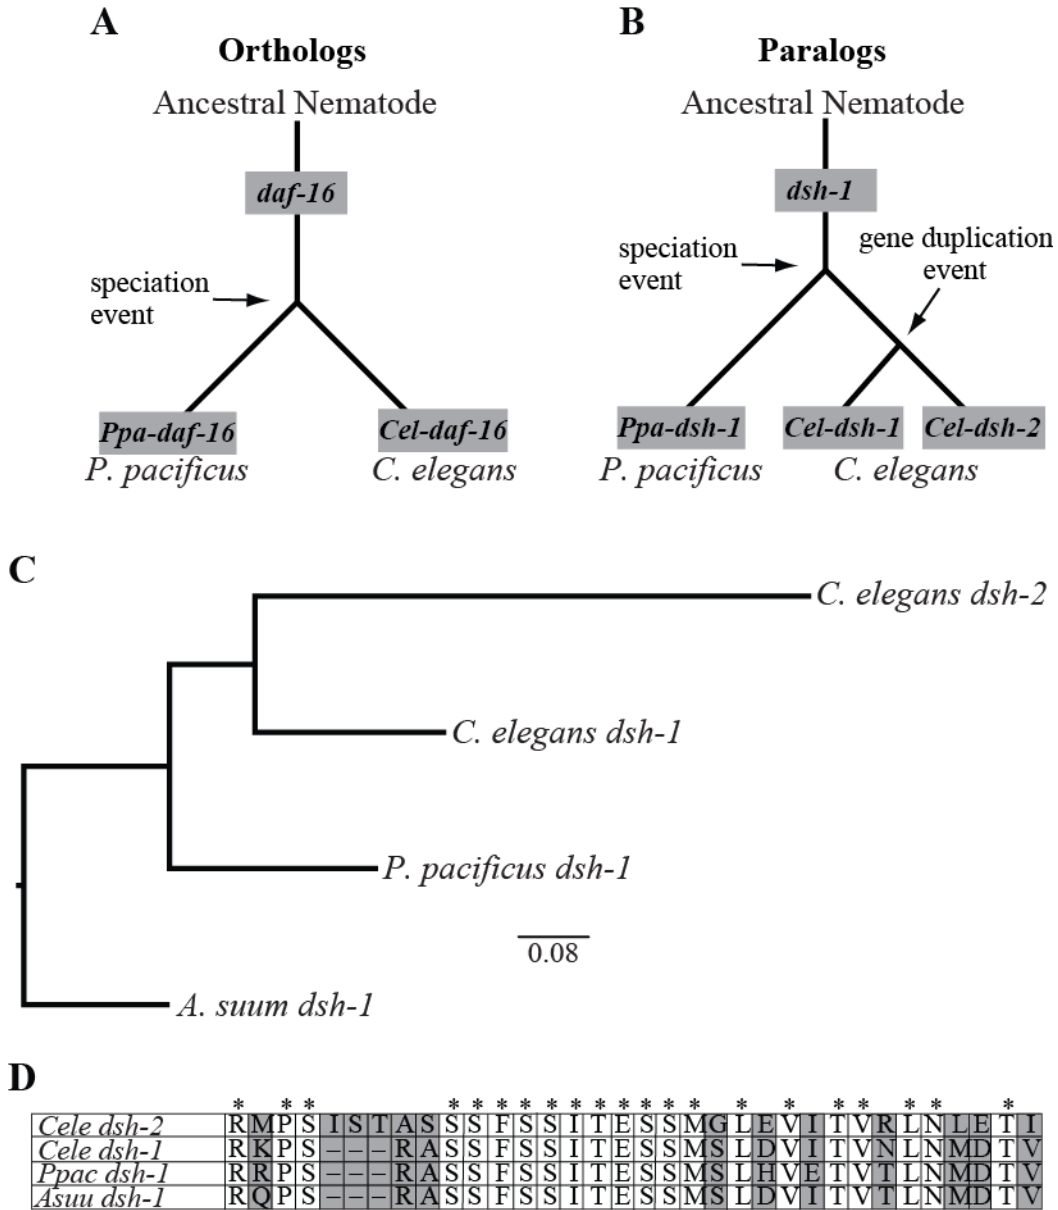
A
Orthologs
Ancestral Nematode
daf-16
speciation event
Ppa-daf-16
P. pacificus
Cel-daf-16
C. elegans

B
Paralogs
Ancestral Nematode
dsh-1
speciation event
gene duplication event
Ppa-dsh-1
P. pacificus
Cel-dsh-1
Cel-dsh-2
C. elegans

C
C. elegans dsh-2
C. elegans dsh-1
P. pacificus dsh-1
0.08
A. suum dsh-1

D

| | * | | * | * | | | | | | * | * | * | * | * | * | * | * | * | * | * | * | | * | | * | | * | * | | * | * | | | * | |
|---|---|---|---|---|---|---|---|---|---|---|---|---|---|---|---|---|---|---|---|---|---|---|---|---|---|---|---|---|---|---|---|---|---|---|---|
| Cele dsh-2 | R | M | P | S | I | S | T | A | S | S | S | F | S | S | I | T | E | S | S | M | G | L | E | V | I | T | V | R | L | N | L | E | T | I |
| Cele dsh-1 | R | K | P | S | – | – | – | R | A | S | S | F | S | S | I | T | E | S | S | M | S | L | D | V | I | T | V | N | L | N | M | D | T | V |
| Ppac dsh-1 | R | R | P | S | – | – | – | R | A | S | S | F | S | S | I | T | E | S | S | M | S | L | H | V | E | T | V | T | L | N | M | D | T | V |
| Asuu dsh-1 | R | Q | P | S | – | – | – | R | A | S | S | F | S | S | I | T | E | S | S | M | S | L | D | V | I | T | V | T | L | N | M | D | T | V |